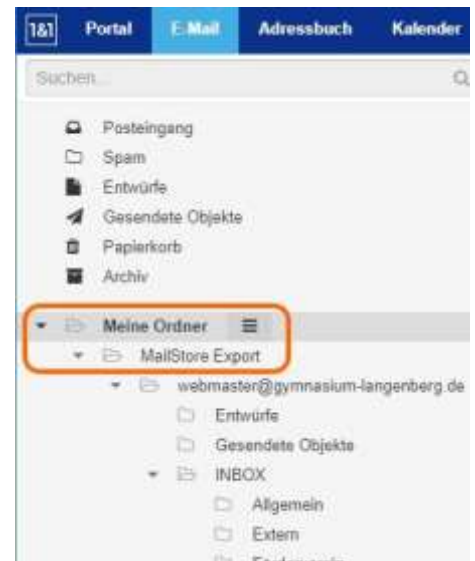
1&1 Portal E-Mail Adressbuch Kalender

Suchen...

Posteingang
Spam
Entwürfe
Gesendete Objekte
Papierkorb
Archiv

Meine Ordner
MailStore Export
webmaster@gymnasium-langenberg.de
Entwürfe
Gesendete Objekte
INBOX
Allgemein
Extern
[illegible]